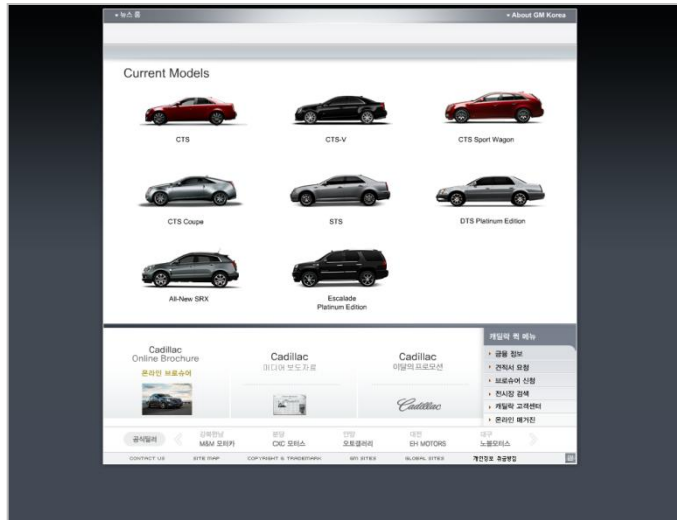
▸ 뉴스 룸

▸ About GM Korea

Current Models

CTS

CTS-V

CTS Sport Wagon

CTS Coupe

STS

DTS Platinum Edition

All-New SRX

Escalade Platinum Edition

Cadillac Online Brochure

온라인 브로슈어

Cadillac

미디어 보도자료

Cadillac

이달의 프로모션

Cadillac

캐딜락 퀵 메뉴

▸ 금융 정보

▸ 견적서 요청

▸ 브로슈어 신청

▸ 전시장 검색

▸ 캐딜락 고객센터

▸ 온라인 매거진

공식딜러

강북한남 M&M 모터카

분당 CXC 모터스

인천 오토갤러리

대전 EH MOTORS

대구 노블모터스

CONTACT US

SITE MAP

COPYRIGHT & TRADEMARK

GM SITES

GLOBAL SITES

개인정보 취급방침